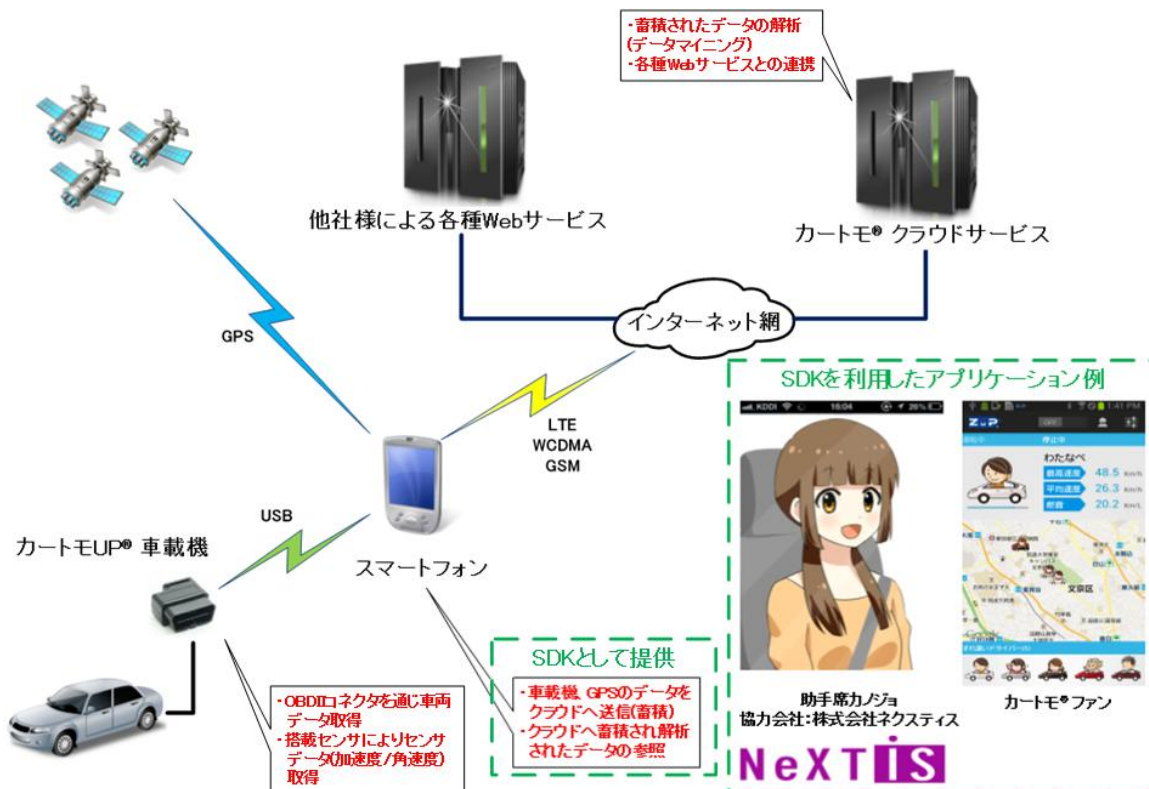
・蓄積されたデータの解析
(データマイニング)
・各種Webサービスとの連携

他社様による各種Webサービス

カートモ® クラウドサービス

インターネット網

GPS

LTE
WCDMA
GSM

USB

カートモUP® 車載機

スマートフォン

SDKを利用したアプリケーション例

KDDI 16:04 26%

わたなべ
最高速度 48.5 km/h
平均速度 26.3 km/h
距離 20.2 km

文京区

助手席カノジョ
協力会社:株式会社ネクスティス

カートモ®ファン

NeXTiS

SDKとして提供

・車載機、GPSのデータをクラウドへ送信(蓄積)
・クラウドへ蓄積され解析されたデータの参照

・OBDIIコネクタを通じ車両データ取得
・搭載センサによりセンサデータ(加速度/角速度)取得